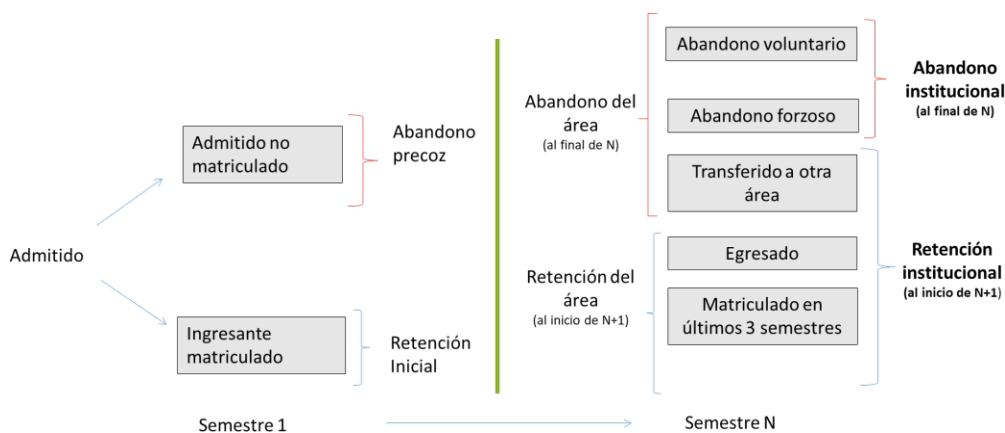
Admitido

Admitido no matriculado

Abandono precoz

Ingresante matriculado

Retención Inicial

Abandono del área
(al final de N)

Abandono voluntario

Abandono forzoso

Transferido a otra área

Abandono institucional
(al final de N)

Retención del área
(al inicio de N+1)

Egresado

Matriculado en últimos 3 semestres

Retención institucional
(al inicio de N+1)

Semestre 1

Semestre N